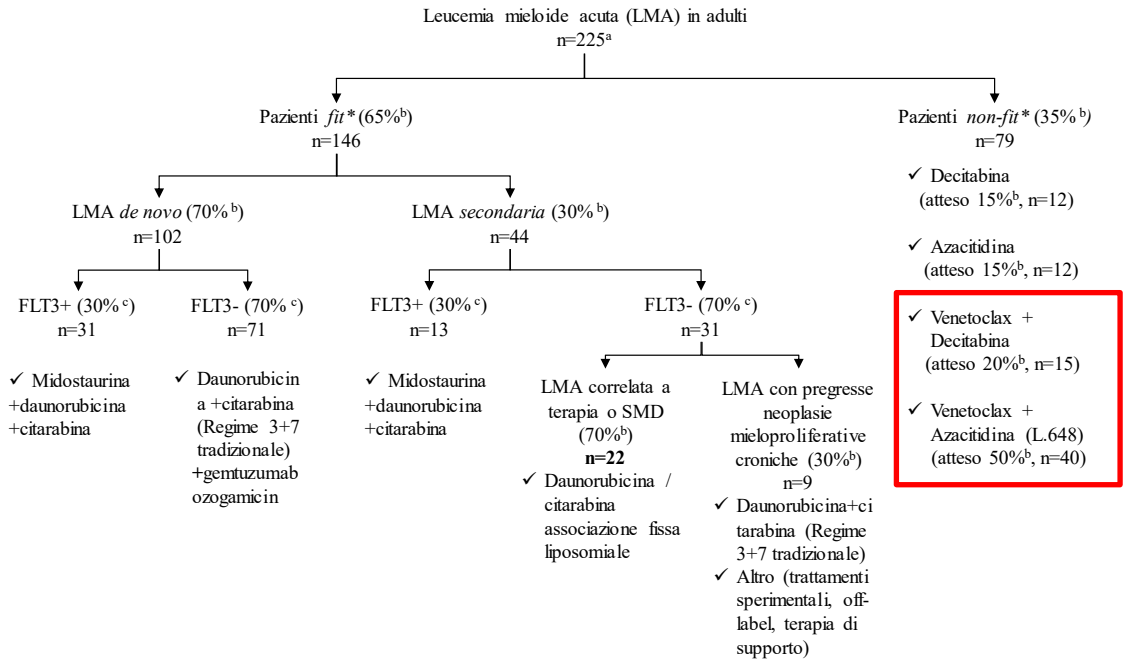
Leucemia mieloide acuta (LMA) in adulti
n=225$^{a}$

Pazienti *fit** (65%$^{b}$)
n=146

Pazienti *non-fit** (35%$^{b}$)
n=79

✓ Decitabina (atteso 15%$^{b}$, n=12)

✓ Azacitidina (atteso 15%$^{b}$, n=12)

✓ Venetoclax + Decitabina (atteso 20%$^{b}$, n=15)

✓ Venetoclax + Azacitidina (L.648) (atteso 50%$^{b}$, n=40)

LMA *de novo* (70%$^{b}$)
n=102

LMA *secondaria* (30%$^{b}$)
n=44

FLT3+ (30%$^{c}$)
n=31

✓ Midostaurina +daunorubicina +citarabina

FLT3- (70%$^{c}$)
n=71

✓ Daunorubicina +citarabina (Regime 3+7 tradizionale) +gemtuzumab ozogamicin

FLT3+ (30%$^{c}$)
n=13

✓ Midostaurina +daunorubicina +citarabina

FLT3- (70%$^{c}$)
n=31

LMA correlata a terapia o SMD (70%$^{b}$)
**n=22**

✓ Daunorubicina / citarabina associazione fissa liposomiale

LMA con pregresse neoplasie mieloproliferative croniche (30%$^{b}$)
n=9

✓ Daunorubicina+citarabina (Regime 3+7 tradizionale)

✓ Altro (trattamenti sperimentali, off-label, terapia di supporto)